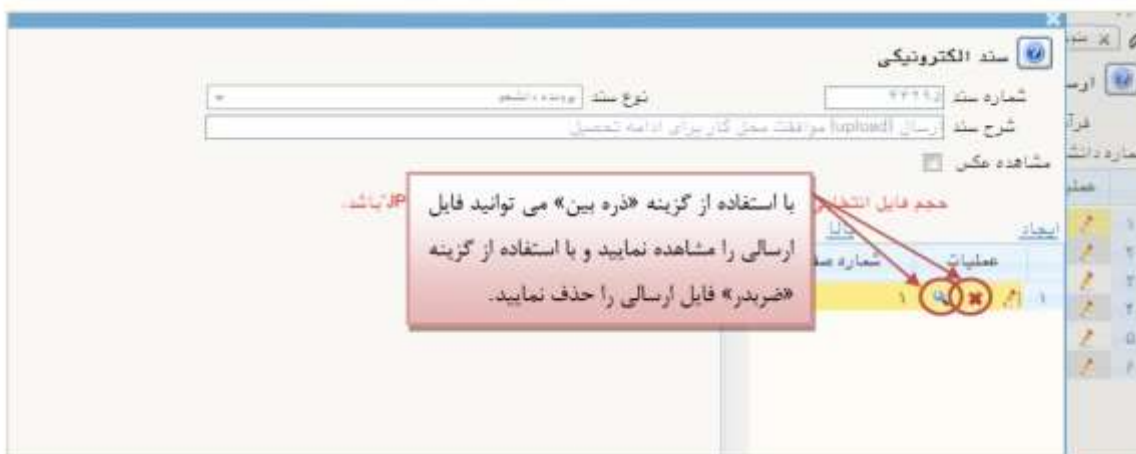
سند الکترونیکی

شماره سند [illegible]
نوع سند پرونده دانشجو
شرح سند ارسال (upload) موافقت محل کار برای ادامه تحصیل
مشاهده عکس

حجم فایل انتخا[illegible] JP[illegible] باشد.

ایجاد
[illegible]
عملیات
شماره صف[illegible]
۱
۱

با استفاده از گزینه «ذره بین» می توانید فایل ارسالی را مشاهده نمایید و با استفاده از گزینه «ضربدر» فایل ارسالی را حذف نمایید.

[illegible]
ارس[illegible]
قرا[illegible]
شماره دانش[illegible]
عمل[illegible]
۱
۲
۳
۴
۵
۶